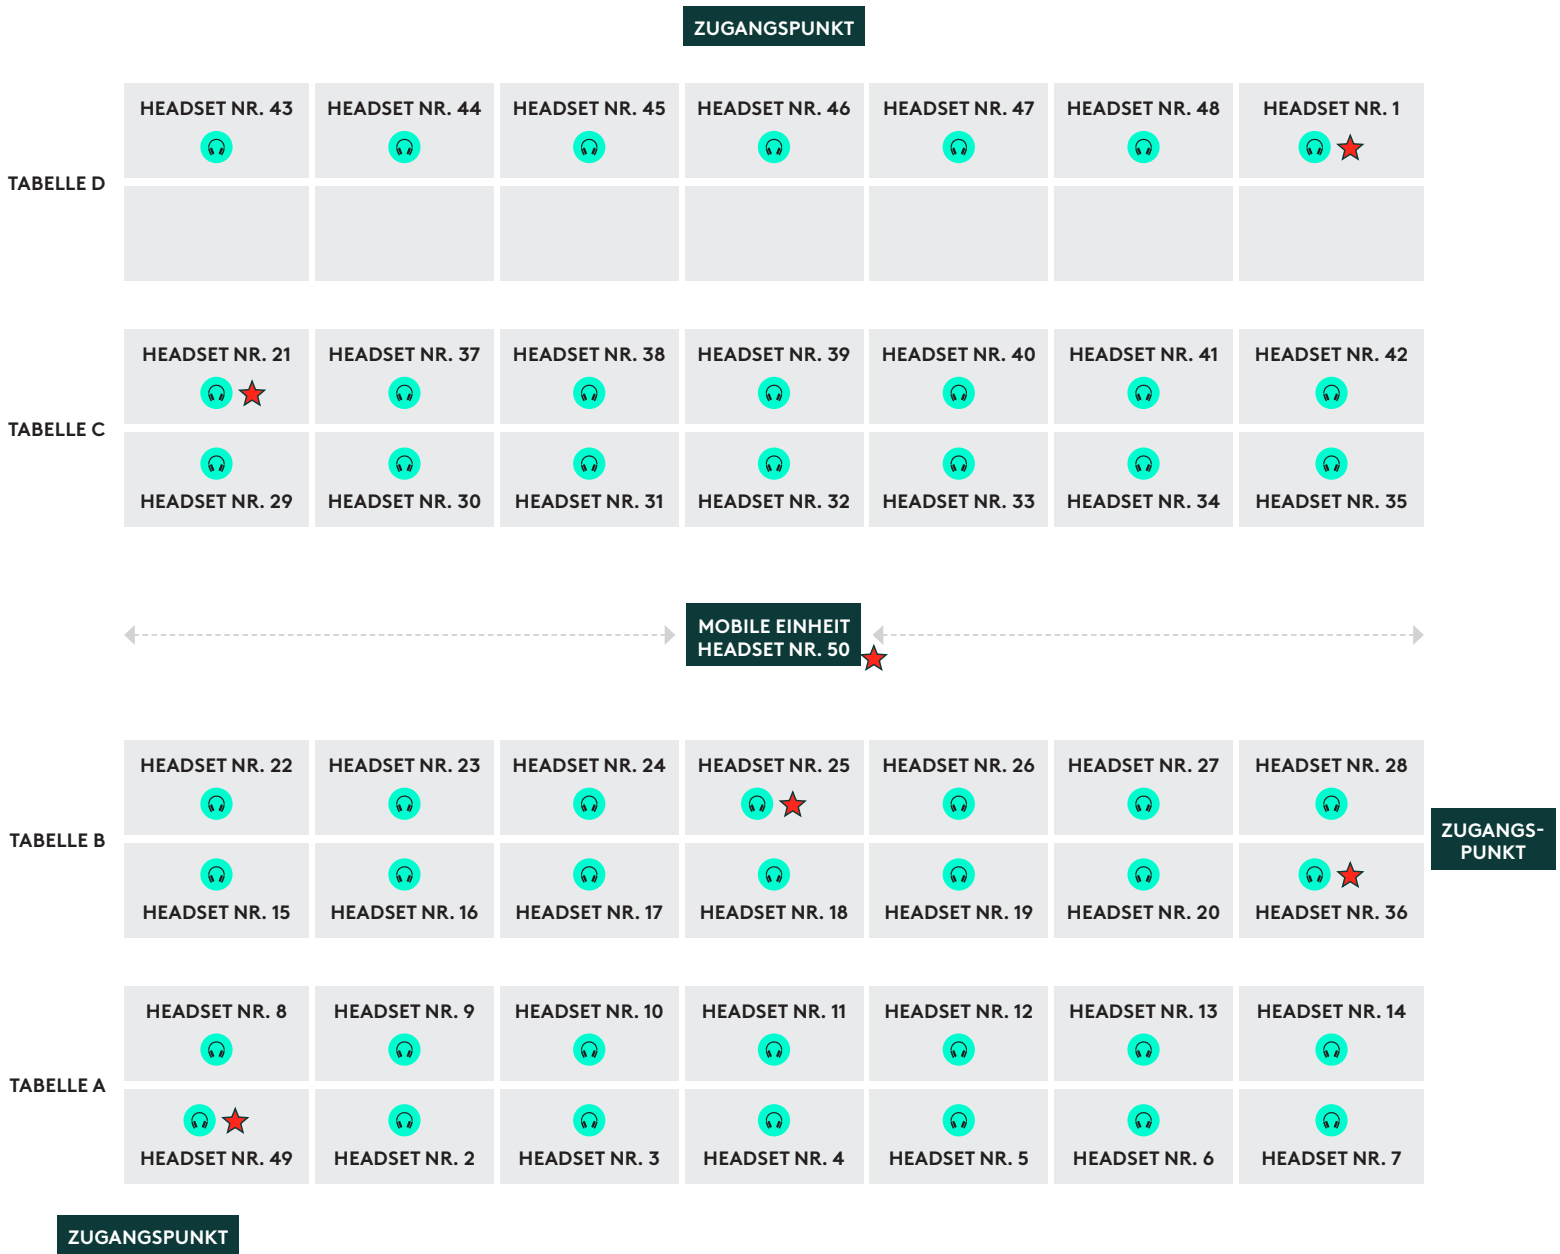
ZUGANGSPUNKT

TABELLE D

| HEADSET NR. 43 | HEADSET NR. 44 | HEADSET NR. 45 | HEADSET NR. 46 | HEADSET NR. 47 | HEADSET NR. 48 | HEADSET NR. 1 |
|---|---|---|---|---|---|---|
| | | | | | | |

TABELLE C

| HEADSET NR. 21 | HEADSET NR. 37 | HEADSET NR. 38 | HEADSET NR. 39 | HEADSET NR. 40 | HEADSET NR. 41 | HEADSET NR. 42 |
|---|---|---|---|---|---|---|
| HEADSET NR. 29 | HEADSET NR. 30 | HEADSET NR. 31 | HEADSET NR. 32 | HEADSET NR. 33 | HEADSET NR. 34 | HEADSET NR. 35 |

MOBILE EINHEIT
HEADSET NR. 50

TABELLE B

| HEADSET NR. 22 | HEADSET NR. 23 | HEADSET NR. 24 | HEADSET NR. 25 | HEADSET NR. 26 | HEADSET NR. 27 | HEADSET NR. 28 |
|---|---|---|---|---|---|---|
| HEADSET NR. 15 | HEADSET NR. 16 | HEADSET NR. 17 | HEADSET NR. 18 | HEADSET NR. 19 | HEADSET NR. 20 | HEADSET NR. 36 |

ZUGANGS-PUNKT

TABELLE A

| HEADSET NR. 8 | HEADSET NR. 9 | HEADSET NR. 10 | HEADSET NR. 11 | HEADSET NR. 12 | HEADSET NR. 13 | HEADSET NR. 14 |
|---|---|---|---|---|---|---|
| HEADSET NR. 49 | HEADSET NR. 2 | HEADSET NR. 3 | HEADSET NR. 4 | HEADSET NR. 5 | HEADSET NR. 6 | HEADSET NR. 7 |

ZUGANGSPUNKT